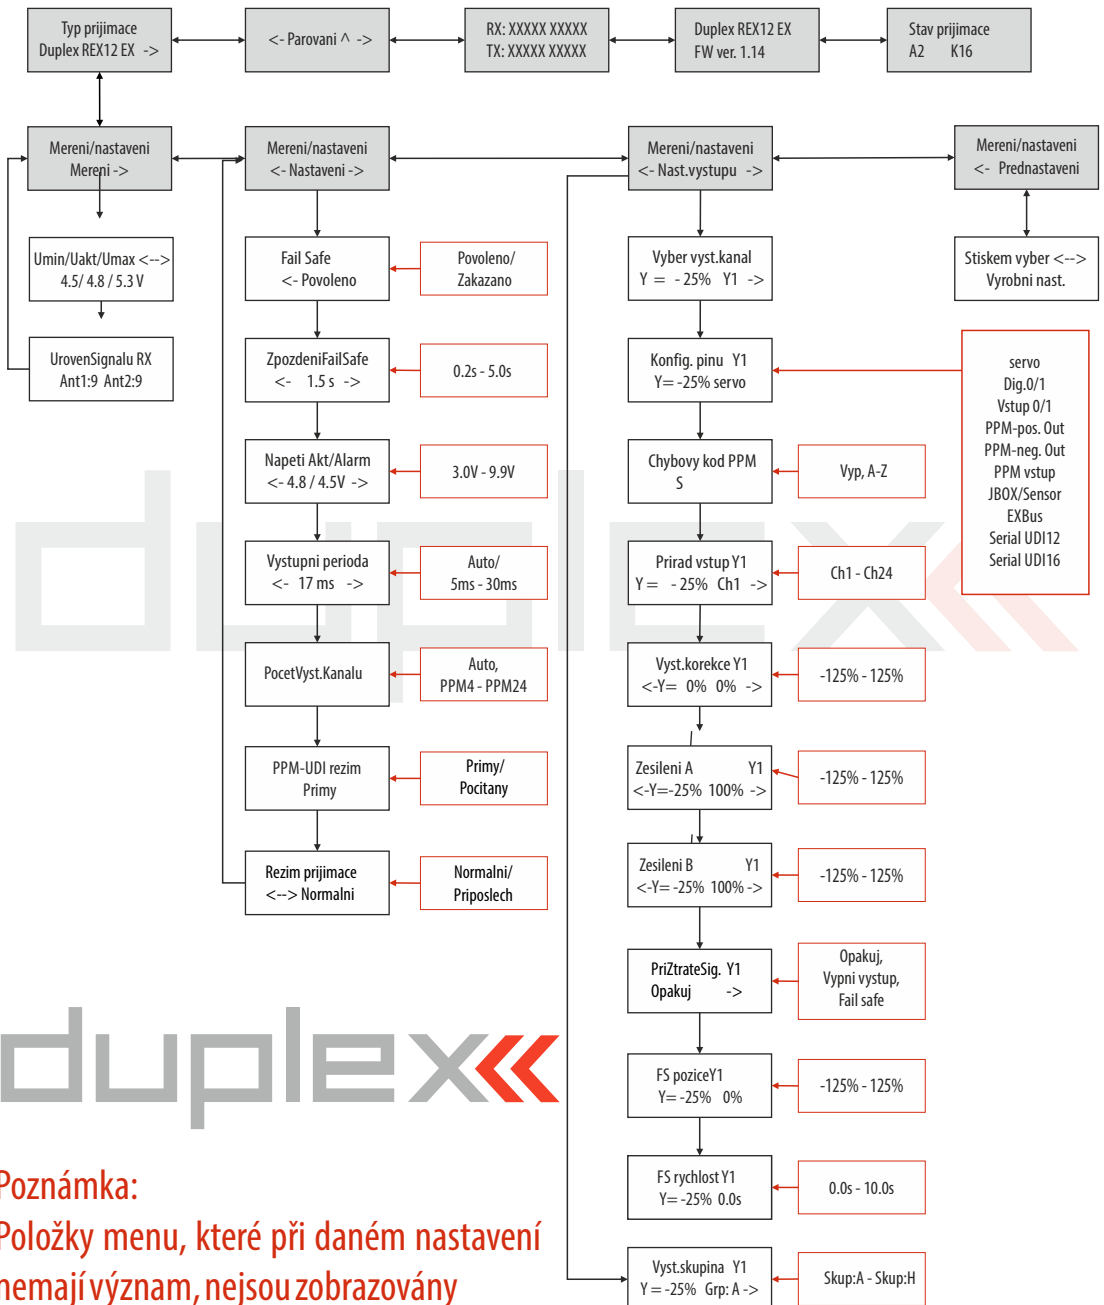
Typ prijimace
Duplex REX12 EX ->

<- Parovani ^ ->

RX: XXXXX XXXXX
TX: XXXXX XXXXX

Duplex REX12 EX
FW ver. 1.14

Stav prijimace
A2 K16

Mereni/nastaveni
Mereni ->

Mereni/nastaveni
<- Nastaveni ->

Mereni/nastaveni
<- Nast.vystupu ->

Mereni/nastaveni
<- Prednastaveni

Umin/Uakt/Umax <-->
4.5/ 4.8 / 5.3 V

UrovenSignalu RX
Ant1:9 Ant2:9

Fail Safe
<- Povoleno

Povoleno/
Zakazano

ZpozdeniFailSafe
<- 1.5 s ->

0.2s - 5.0s

Napeti Akt/Alarm
<- 4.8 / 4.5V ->

3.0V - 9.9V

Vystupni perioda
<- 17 ms ->

Auto/
5ms - 30ms

PocetVyst.Kanalu

Auto,
PPM4 - PPM24

PPM-UDI rezim
Primy

Primy/
Pocitany

Rezim prijimace
<--> Normalni

Normalni/
Priposlech

Vyber vyst.kanal
Y = - 25% Y1 ->

Konfig. pinu Y1
Y= -25% servo

Chybovy kod PPM
S

Vyp, A-Z

Prirad vstup Y1
Y = - 25% Ch1 ->

Ch1 - Ch24

Vyst.korekce Y1
<-Y= 0% 0% ->

-125% - 125%

Zesileni A Y1
<-Y=-25% 100% ->

-125% - 125%

Zesileni B Y1
<-Y= -25% 100% ->

-125% - 125%

PriZtrateSig. Y1
Opakuj ->

Opakuj,
Vypni vystup,
Fail safe

FS poziceY1
Y= -25% 0%

-125% - 125%

FS rychlost Y1
Y= -25% 0.0s

0.0s - 10.0s

Vyst.skupina Y1
Y = -25% Grp: A ->

Skup:A - Skup:H

Stiskem vyber <-->
Vyrobni nast.

servo
Dig.0/1
Vstup 0/1
PPM-pos. Out
PPM-neg. Out
PPM vstup
JBOX/Sensor
EXBus
Serial UDI12
Serial UDI16

duplex

Poznámka:
Položky menu, které při daném nastavení nemají význam, nejsou zobrazovány